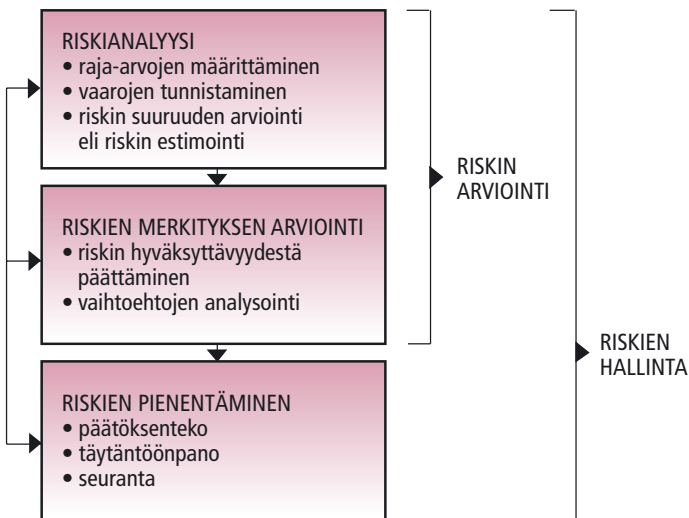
RISKIANALYYSI
• raja-arvojen määrittäminen
• vaarojen tunnistaminen
• riskin suuruuden arviointi eli riskin estimointi

RISKIEN MERKITYKSEN ARVIOINTI
• riskin hyväksyttävyydestä päättäminen
• vaihtoehtojen analysointi

RISKIEN PIENENTÄMINEN
• päätöksenteko
• täytäntöönpano
• seuranta

RISKIN ARVIOINTI

RISKIEN HALLINTA